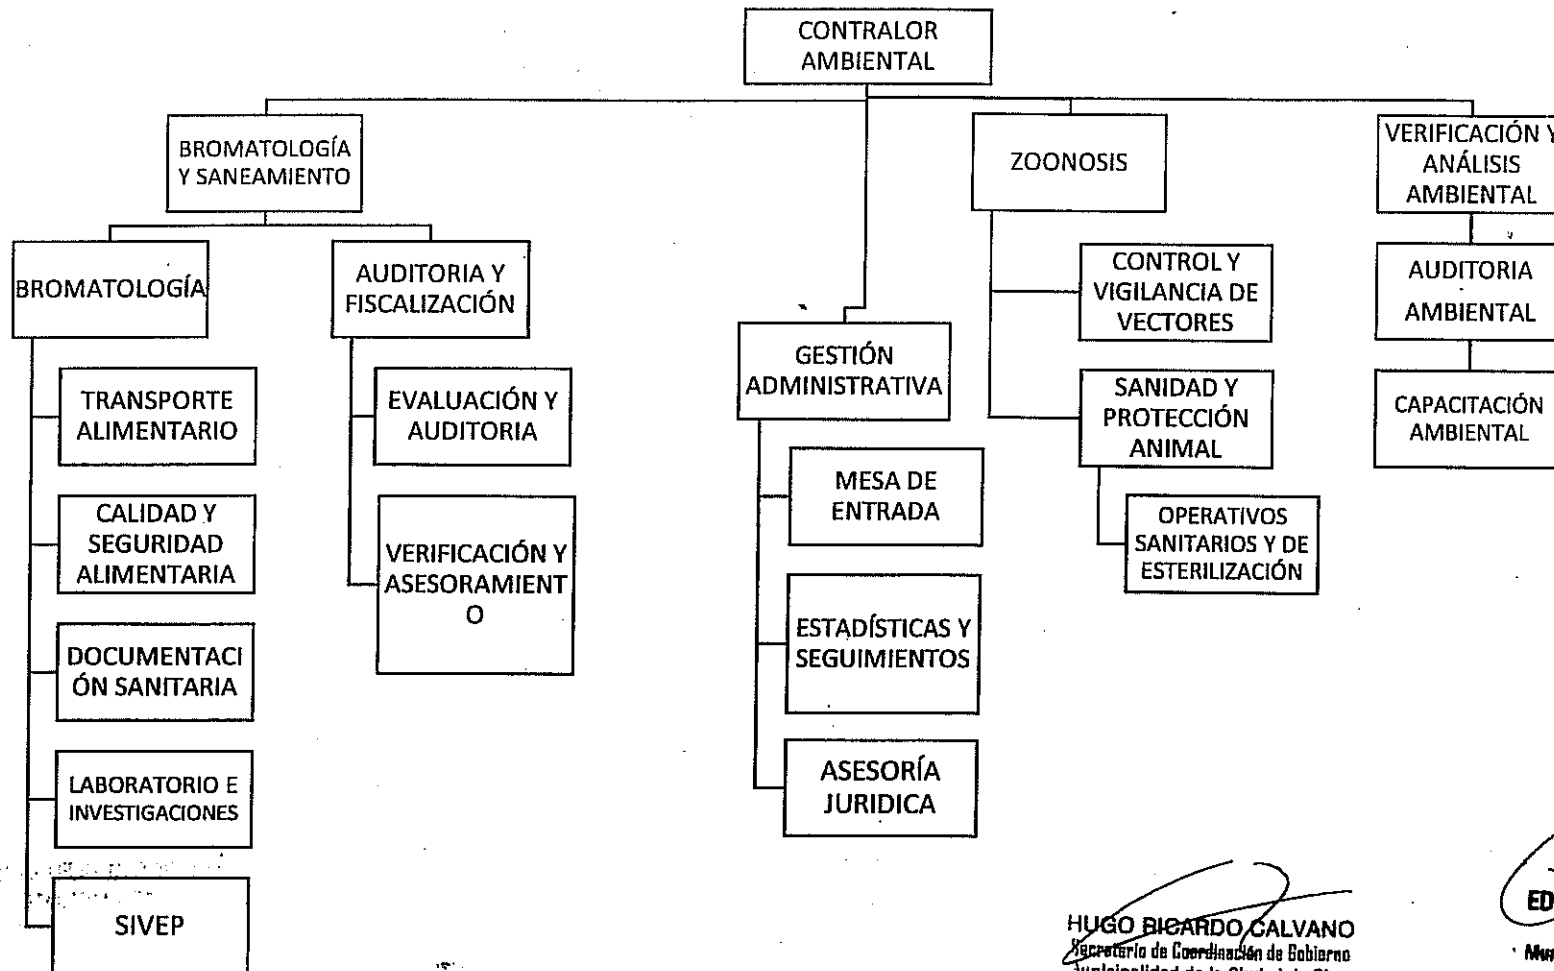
CONTRALOR AMBIENTAL

BROMATOLOGÍA Y SANEAMIENTO

BROMATOLOGÍA

TRANSPORTE ALIMENTARIO

CALIDAD Y SEGURIDAD ALIMENTARIA

DOCUMENTACIÓN SANITARIA

LABORATORIO E INVESTIGACIONES

SIVEP

AUDITORIA Y FISCALIZACIÓN

EVALUACIÓN Y AUDITORIA

VERIFICACIÓN Y ASESORAMIENTO

GESTIÓN ADMINISTRATIVA

MESA DE ENTRADA

ESTADÍSTICAS Y SEGUIMIENTOS

ASESORÍA JURIDICA

ZOONOSIS

CONTROL Y VIGILANCIA DE VECTORES

SANIDAD Y PROTECCIÓN ANIMAL

OPERATIVOS SANITARIOS Y DE ESTERILIZACIÓN

VERIFICACIÓN Y ANÁLISIS AMBIENTAL

AUDITORIA AMBIENTAL

CAPACITACIÓN AMBIENTAL

HUGO RICARDO CALVANO
Secretario de Coordinación de Gobierno
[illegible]

ED
Mu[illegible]